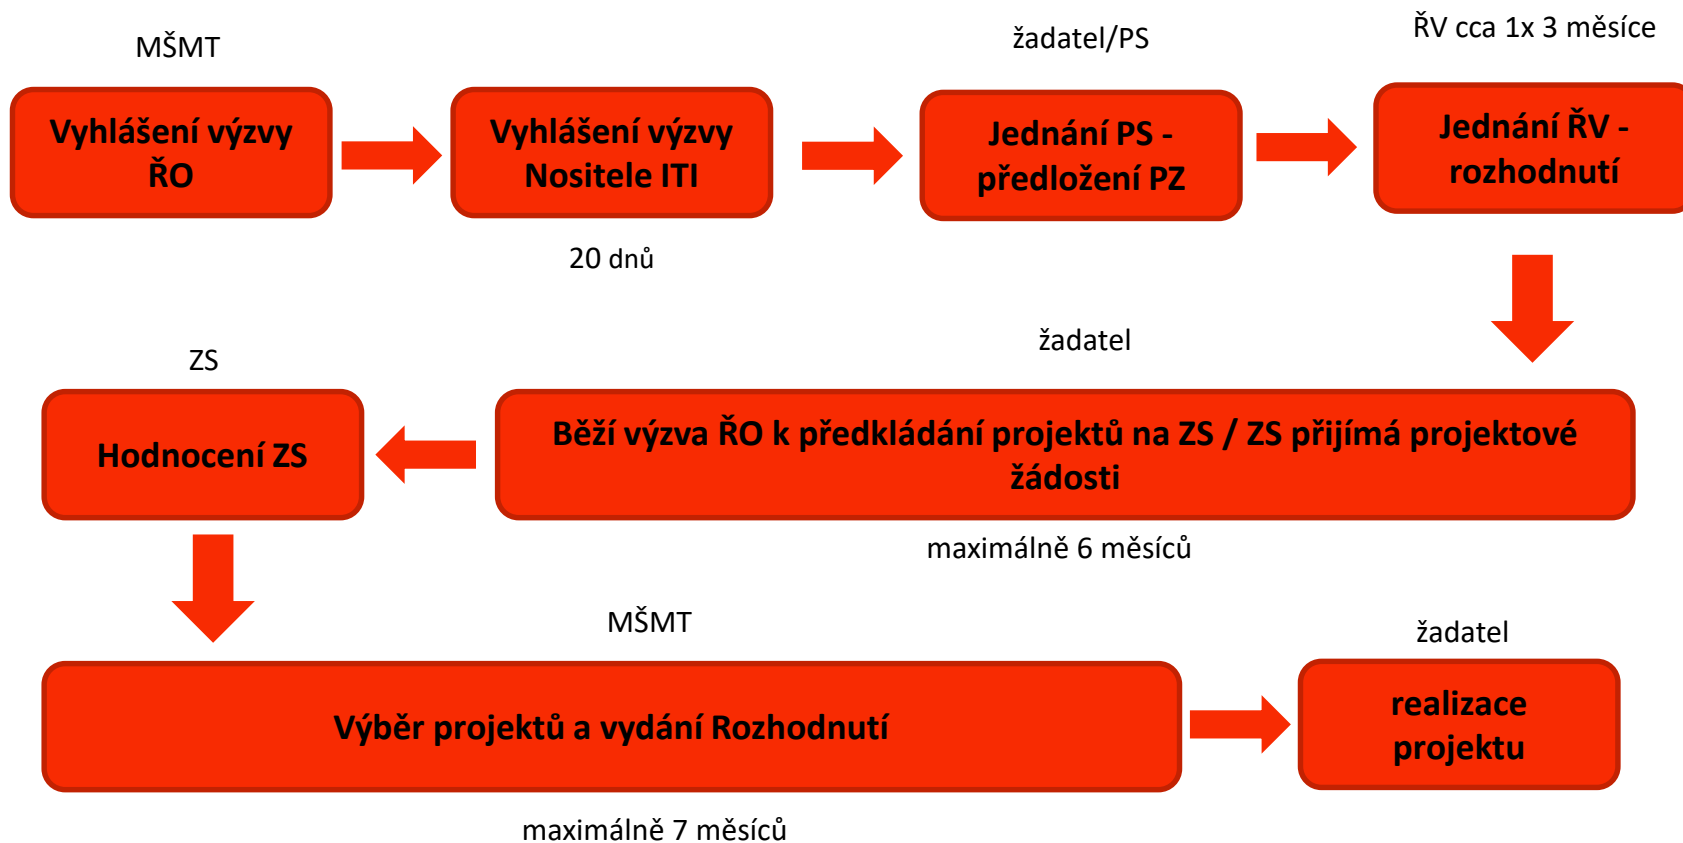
MŠMT

Vyhlášení výzvy ŘO

Vyhlášení výzvy Nositele ITI

20 dnů

žadatel/PS

Jednání PS - předložení PZ

ŘV cca 1x 3 měsíce

Jednání ŘV - rozhodnutí

žadatel

Běží výzva ŘO k předkládání projektů na ZS / ZS přijímá projektové žádosti

maximálně 6 měsíců

ZS

Hodnocení ZS

MŠMT

Výběr projektů a vydání Rozhodnutí

maximálně 7 měsíců

žadatel

realizace projektu